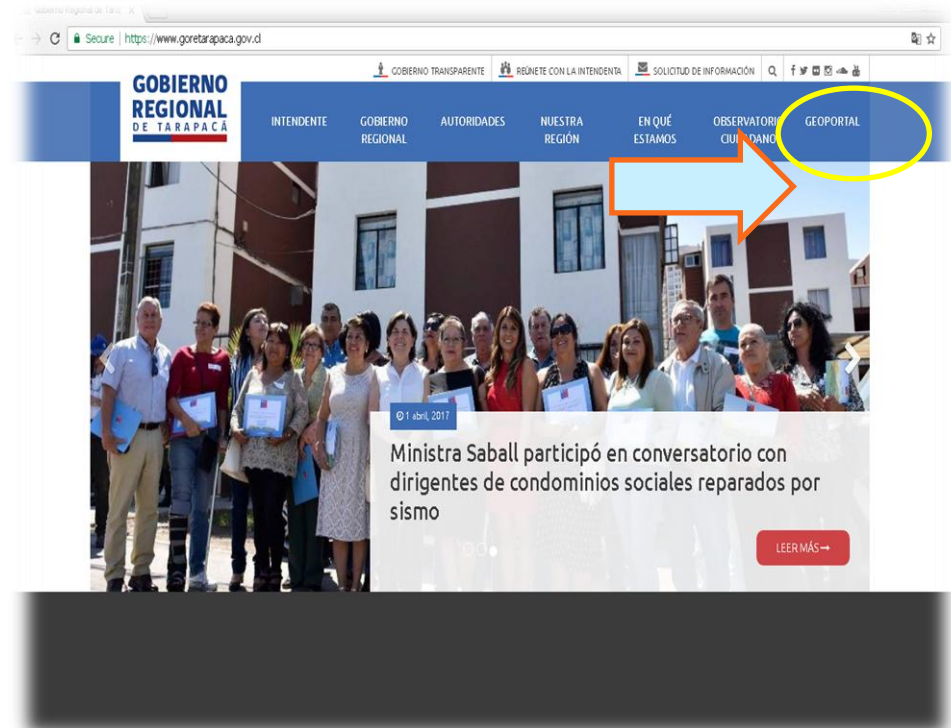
Gobierno Regional de Tara ×

Secure | https://www.goretarapaca.gov.cl

GOBIERNO TRANSPARENTE
REÚNETE CON LA INTENDENTA
SOLICITUD DE INFORMACIÓN

GOBIERNO REGIONAL DE TARAPACÁ

INTENDENTE
GOBIERNO REGIONAL
AUTORIDADES
NUESTRA REGIÓN
EN QUÉ ESTAMOS
OBSERVATORIO CIUDADANO
GEOPORTAL

1 abril, 2017

Ministra Saball participó en conversatorio con dirigentes de condominios sociales reparados por sismo

LEER MÁS